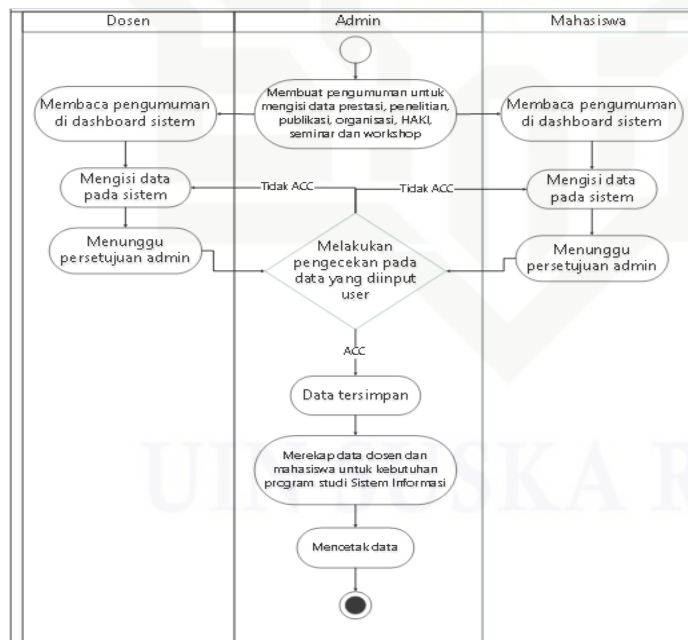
Dosen

Admin

Mahasiswa

Membuat pengumuman untuk mengisi data prestasi, penelitian, publikasi, organisasi, HAKI, seminar dan workshop

Membaca pengumuman di dashboard sistem

Membaca pengumuman di dashboard sistem

Mengisi data pada sistem

Tidak ACC

Tidak ACC

Mengisi data pada sistem

Menunggu persetujuan admin

Melakukan pengecekan pada data yang diinput user

Menunggu persetujuan admin

ACC

Data tersimpan

Merekap data dosen dan mahasiswa untuk kebutuhan program studi Sistem Informasi

Mencetak data

UIN SUSKA R